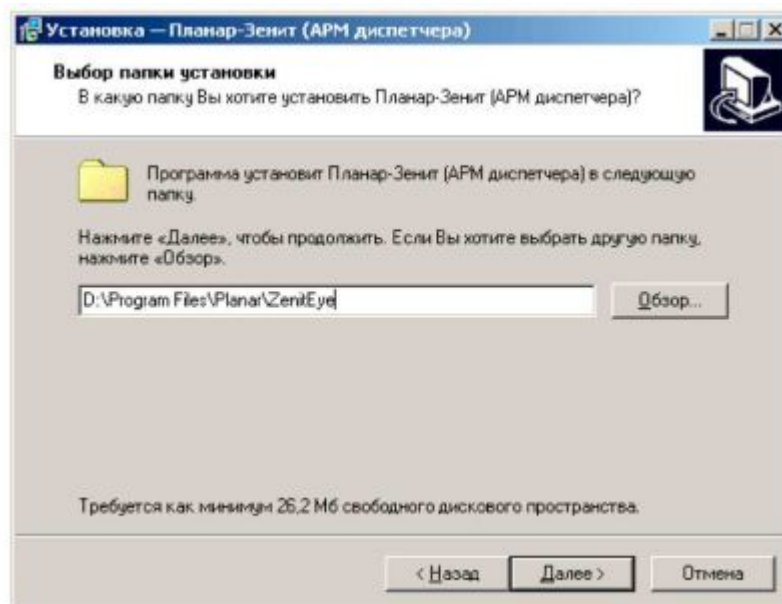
Установка — Планар-Зенит (АРМ диспетчера)

Выбор папки установки
В какую папку Вы хотите установить Планар-Зенит (АРМ диспетчера)?

Программа установит Планар-Зенит (АРМ диспетчера) в следующую папку.

Нажмите «Далее», чтобы продолжить. Если Вы хотите выбрать другую папку, нажмите «Обзор».

D:\Program Files\Planar\ZenitEye

Обзор...

Требуется как минимум 26,2 Мб свободного дискового пространства.

< Назад

Далее >

Отмена